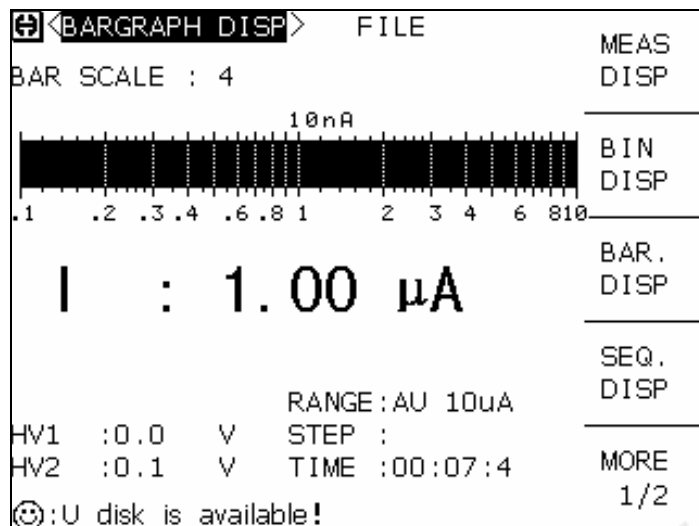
<BARGRAPH DISP> FILE

BAR SCALE : 4

10nA

.1 .2 .3 .4 .6 .8 1 2 3 4 6 8 10

I : 1.00 µA

RANGE : AU 10uA

HV1 :0.0 V STEP :

HV2 :0.1 V TIME :00:07:4

:U disk is available!

MEAS DISP

BIN DISP

BAR. DISP

SEQ. DISP

MORE 1/2